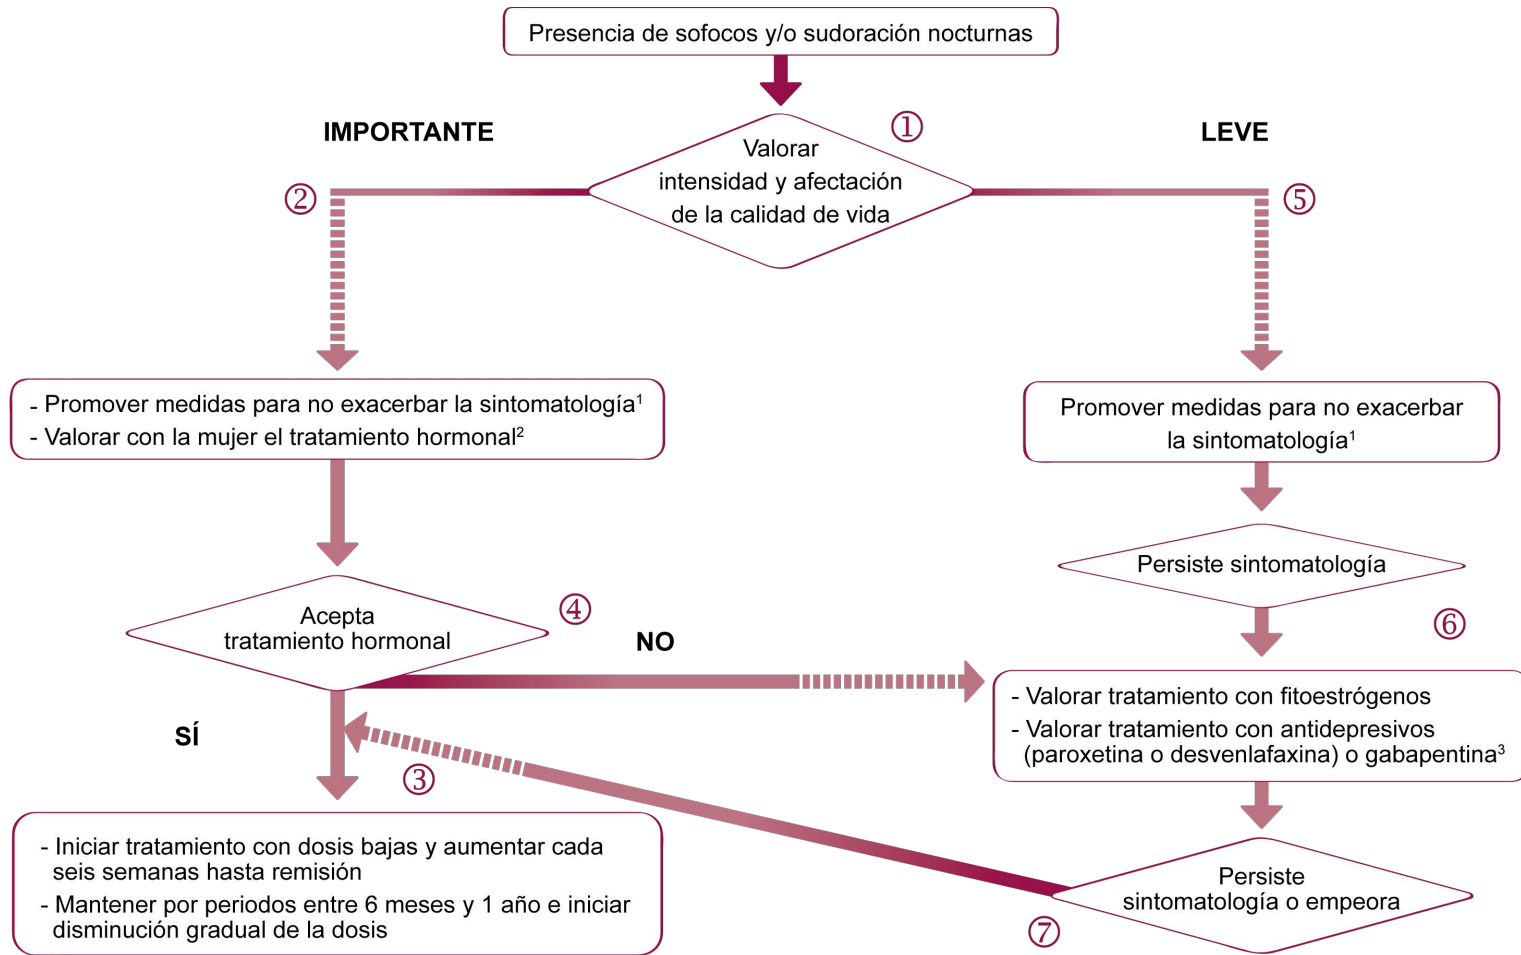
Presencia de sofocos y/o sudoración nocturnas

IMPORTANTE

①

Valorar intensidad y afectación de la calidad de vida

LEVE

②

⑤

- Promover medidas para no exacerbar la sintomatología$^1$
- Valorar con la mujer el tratamiento hormonal$^2$

Promover medidas para no exacerbar la sintomatología$^1$

Persiste sintomatología

Acepta tratamiento hormonal

④

NO

⑥

- Valorar tratamiento con fitoestrógenos
- Valorar tratamiento con antidepresivos (paroxetina o desvenlafaxina) o gabapentina$^3$

SÍ

③

- Iniciar tratamiento con dosis bajas y aumentar cada seis semanas hasta remisión
- Mantener por periodos entre 6 meses y 1 año e iniciar disminución gradual de la dosis

Persiste sintomatología o empeora

⑦